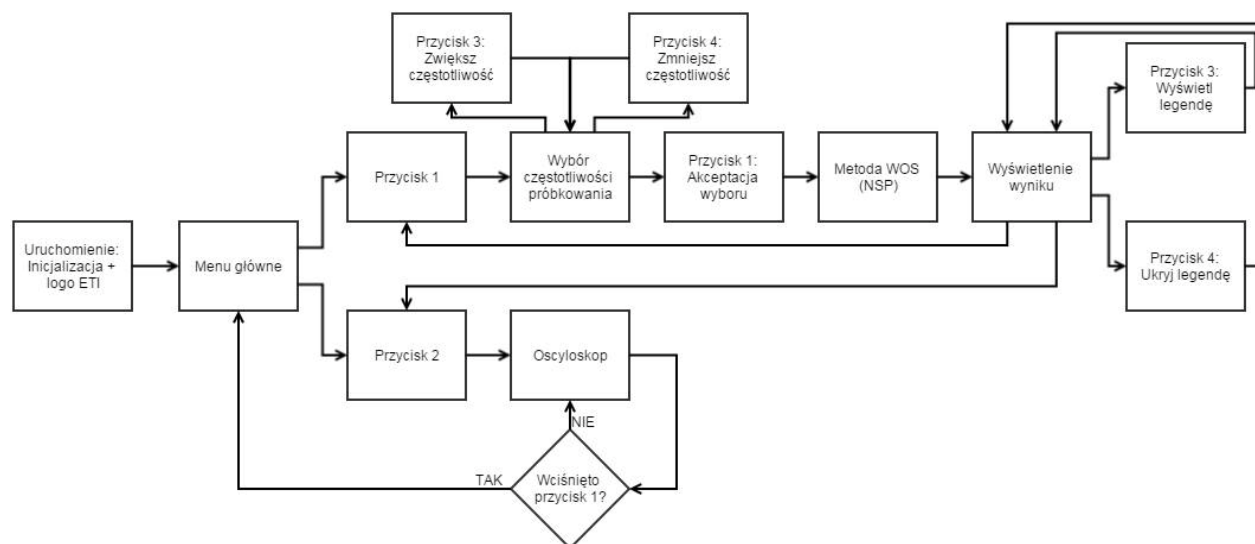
Przycisk 3:
Zwiększ
częstotliwość

Przycisk 4:
Zmniejsz
częstotliwość

Przycisk 3:
Wyświetl
legendę

Uruchomienie:
Inicjalizacja +
logo ETI

Menu główne

Przycisk 1

Wybór
częstotliwości
próbkowania

Przycisk 1:
Akceptacja
wyboru

Metoda WOS
(NSP)

Wyświetlenie
wyniku

Przycisk 4:
Ukryj legendę

Przycisk 2

Oscyloskop

NIE

TAK

Wciśnięto
przycisk 1?